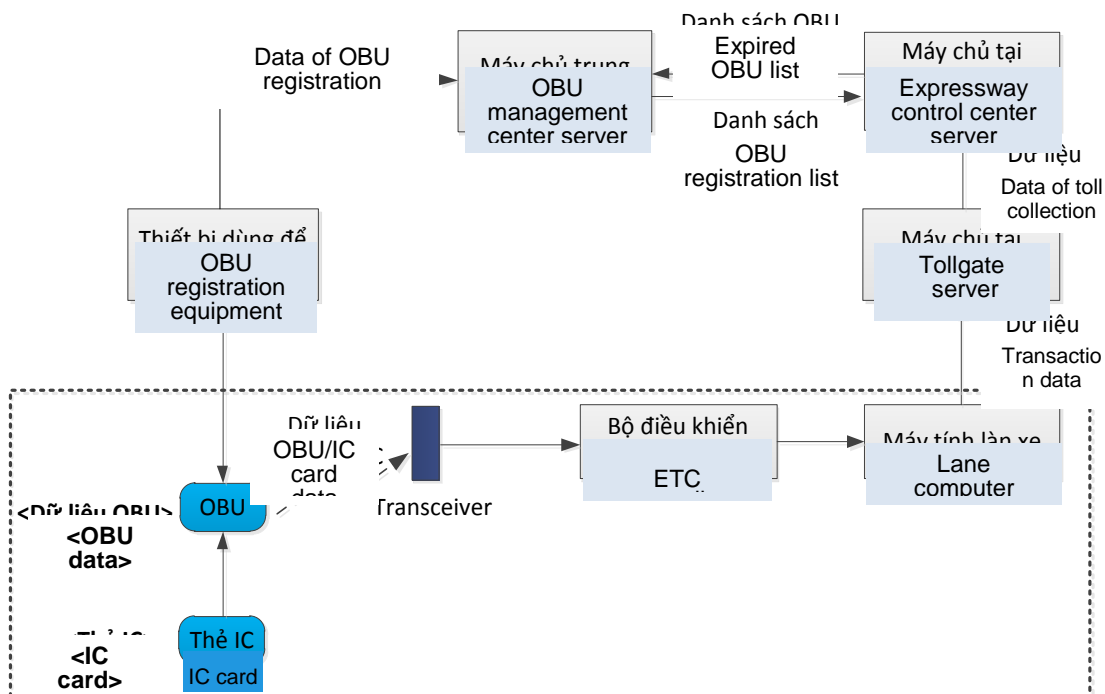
Data of OBU registration

Máy chủ trung
OBU management center server

Danh sách OBU
Expired OBU list

Danh sách
OBU registration list

Máy chủ tại
Expressway control center server

Dữ liệu
Data of toll collection

Thiết bị dùng để
OBU registration equipment

Máy chủ tại
Tollgate server

Dữ liệu
Transaction data

Dữ liệu
OBU/IC card data

Transceiver

Bộ điều khiển
ETC

Máy tính làn xe
Lane computer

<Dữ liệu OBU>
<OBU data>

OBU

<Thẻ IC>
<IC card>

Thẻ IC
IC card